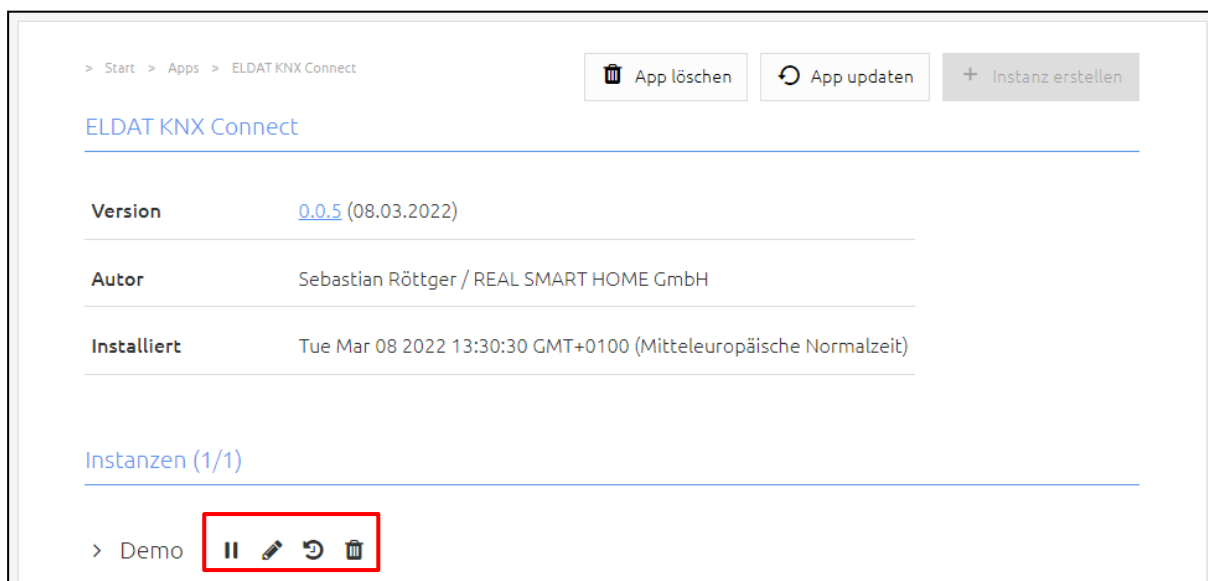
> Start > Apps > ELDAT KNX Connect

App löschen

App updaten

+ Instanz erstellen

ELDAT KNX Connect

| | |
|---|---|
| Version | 0.0.5 (08.03.2022) |
| Autor | Sebastian Röttger / REAL SMART HOME GmbH |
| Installiert | Tue Mar 08 2022 13:30:30 GMT+0100 (Mitteleuropäische Normalzeit) |

Instanzen (1/1)

> Demo